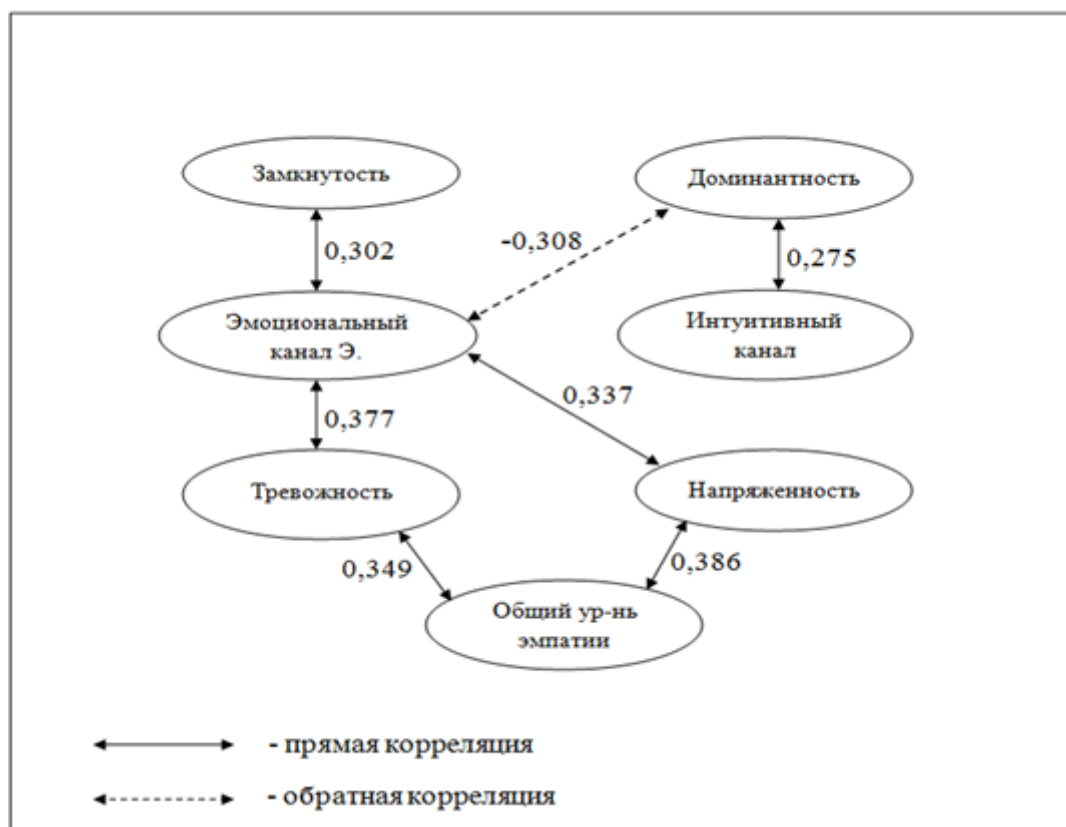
Замкнутость

Доминантность

0,302

-0,308

0,275

Эмоциональный канал Э.

Интуитивный канал

0,337

0,377

Тревожность

Напряженность

0,349

0,386

Общий ур-нь эмпатии

- прямая корреляция

- обратная корреляция